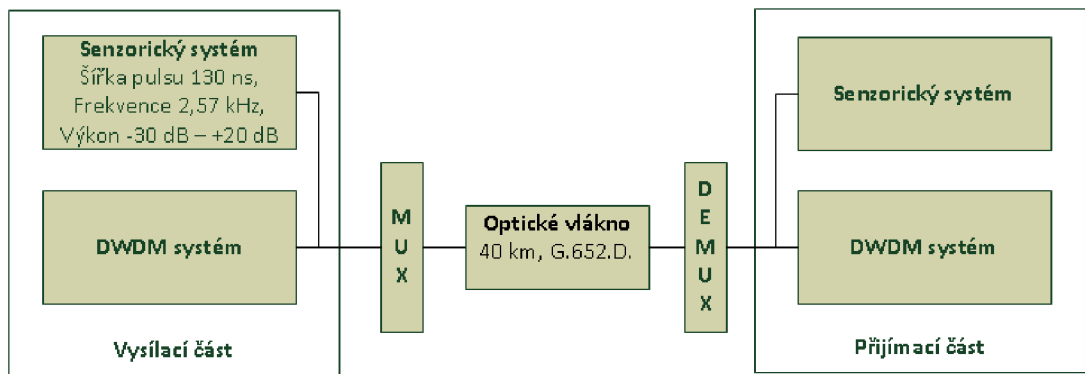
Senzorický systém
Šířka pulsu 130 ns,
Frekvence 2,57 kHz,
Výkon -30 dB – +20 dB

DWDM systém

Vysílací část

M
U
X

Optické vlákno
40 km, G.652.D.

D
E
M
U
X

Senzorický systém

DWDM systém

Přijímací část